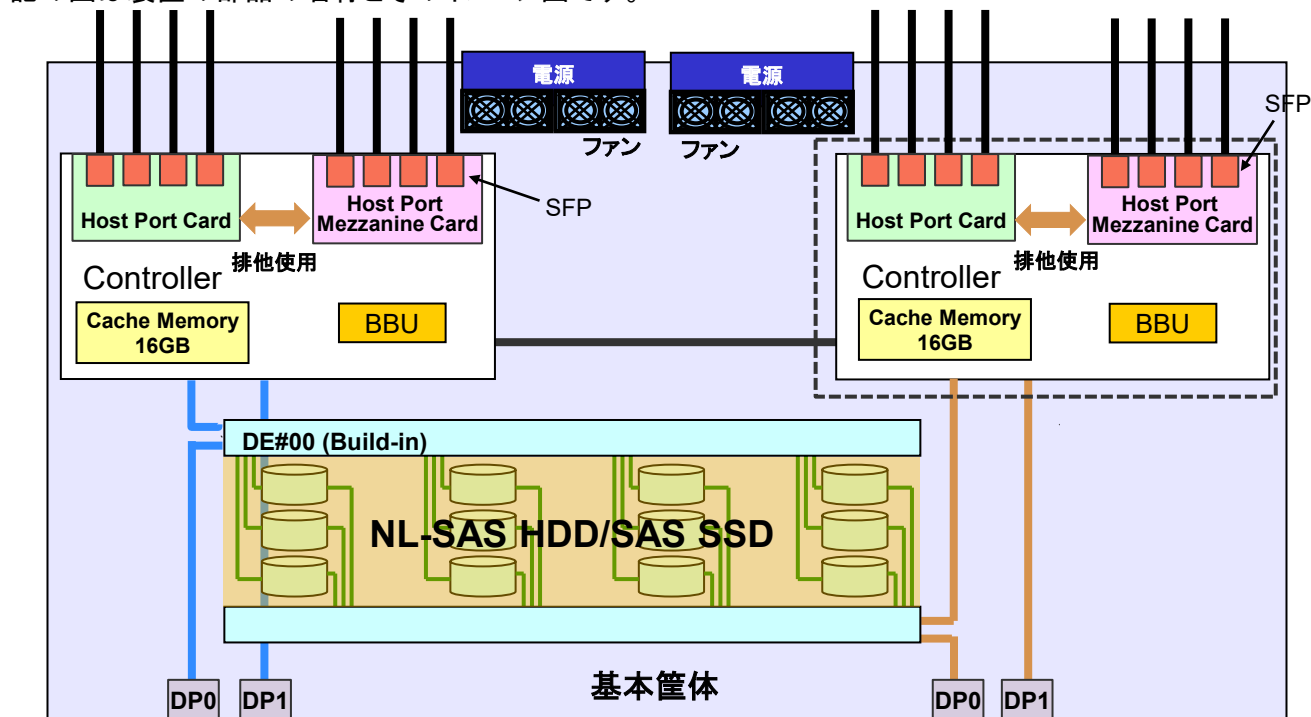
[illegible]

電源

ファン

電源

ファン

Host Port Card

Host Port Mezzanine Card

SFP

排他使用

Controller

Cache Memory 16GB

BBU

SFP

Host Port Card

Host Port Mezzanine Card

排他使用

Controller

Cache Memory 16GB

BBU

DE#00 (Build-in)

NL-SAS HDD/SAS SSD

基本筐体

DP0

DP1

DP0

DP1